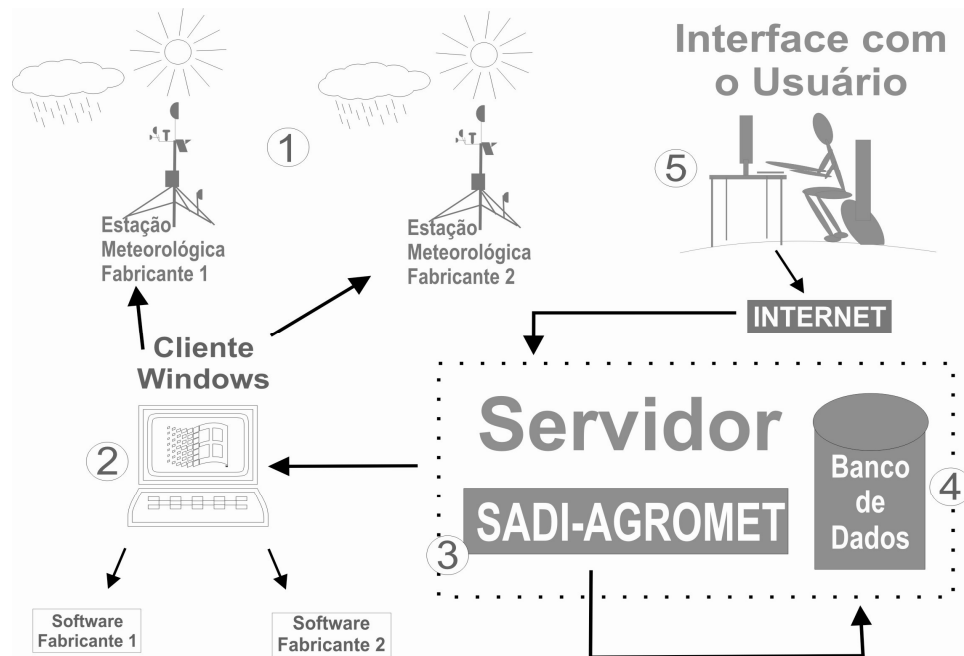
Interface com o Usuário

1

Estação Meteorológica Fabricante 1

Estação Meteorológica Fabricante 2

5

INTERNET

Cliente Windows

2

Servidor

Banco de Dados

4

SADI-AGROMET

3

Software Fabricante 1

Software Fabricante 2